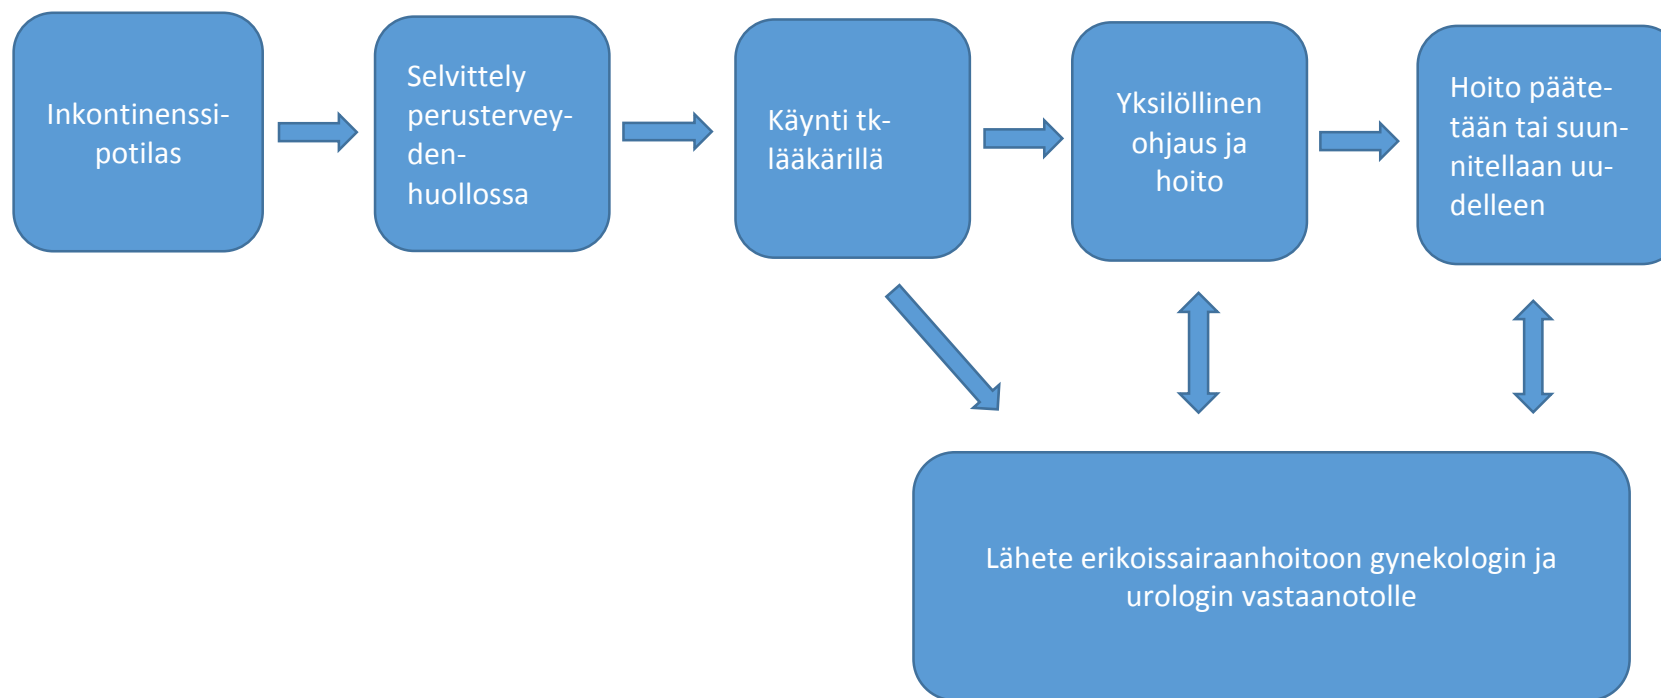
Inkontinenssipotilas

Selvittely perusterveydenhuollossa

Käynti tk-lääkärillä

Yksilöllinen ohjaus ja hoito

Hoito päätetään tai suunnitellaan uudelleen

Lähete erikoissairaanhoitoon gynekologin ja urologin vastaanotolle